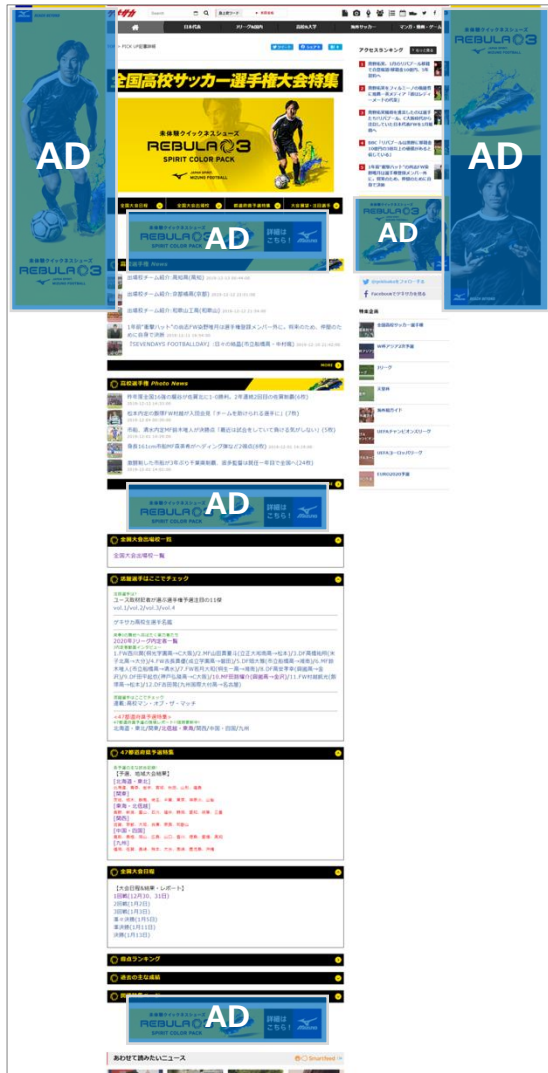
AD

AD

AD

AD

AD

AD

ゲキサカ

日本代表 Jリーグ/海外 高校/大学 海外サッカー マンガ・動画・グ

全国高校サッカー選手権大会特集

未体験クイックネスシューズ
REBULA 3
SPIRIT COLOR PACK
MIZUNO FOOTBALL

未体験クイックネスシューズ
REBULA 3
SPIRIT COLOR PACK
詳細はこちら!

高校選手権 News

出場校チーム紹介:高知高(高知)

出場校チーム紹介:京都橘高(京都)

出場校チーム紹介:和歌山工高(和歌山)

高校選手権 Photo News

全国大会出場校一覧

全国大会出場校一覧

逸材選手はここでチェック

ユース取材記者が選ぶ選手権注目の11傑
vol.1/vol.2/vol.3/vol.4

ゲキサカ高校選手名鑑

2020年Jリーグ内定者一覧

47都道府県予選特集

[北海道・東北]
[関東]
[東海・北信越]
[関西]
[中国・四国]
[九州]

全国大会日程

【大会日程&結果・レポート】
1回戦(12月30、31日)
2回戦(1月2日)
3回戦(1月3日)
準々決勝(1月5日)
準決勝(1月11日)
決勝(1月13日)

得点ランキング

過去の主な成績

アクセスランキング

Facebookでゲキサカを見る

特集企画

全国高校サッカー選手権

Jリーグ

天皇杯

海外組ガイド

UEFAチャンピオンズリーグ

UEFAヨーロッパリーグ

EURO2020予選

あわせて読みたいニュース
Smartfeed